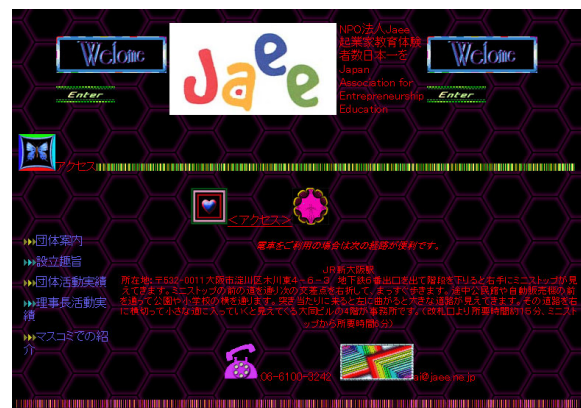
Welcome

Enter

Jaee

NPO法人Jaee 起業家教育体験者数日本一を Japan Association for Entrepreneurship Education

Welcome

Enter

アクセス

＜アクセス＞

団体案内

設立趣旨

団体活動実績

理事長活動実績

マスコミでの紹介

電車をご利用の場合は次の経路が便利です。

JR新大阪駅
所在地:〒532-0011大阪市淀川区木川東4-6-3 地下鉄6番出口改札口を出て階段を下りると右手にミニストップが見えてきます。ミニストップの前の道を渡り次の交差点を右折して、まっすぐ進みます。途中公民館や自動販売機の前を通って公園や小学校の横を通ります。突き当たりに来ると右に曲がると大きな道路が見えてきます。その道路を右に横切って小さな道に入っていくと見えてくる大同ビルの4階が事務所です。(新大阪口より所要時間約15分、ミニストップから所要時間5分)

06-6100-3242

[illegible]@jaee.ne.jp